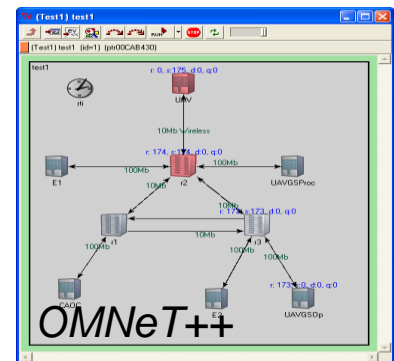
(Test1) test1

(Test1) test1 (id=1) (ptr00CA8430)

test1

rli

r: 0, s:175, d:0, q:0

UAV

10Mb Wireless

r: 174, s:174, d:0, q:0

100Mb

100Mb

E1

r2

UAVGSProc

10Mb

10Mb

r: 173, s:173, d:0, q:0

r1

10Mb

r3

100Mb

100Mb

100Mb

r: 173, s:0, d:0, q:0

CAOC

E2

UAVGSOp

OMNeT++